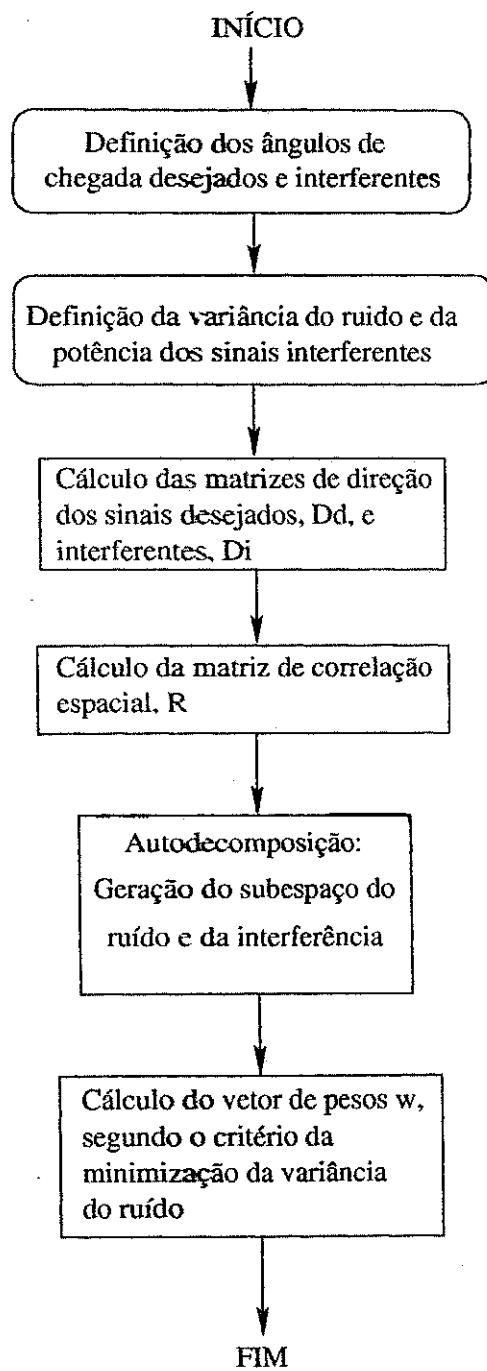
INÍCIO

Definição dos ângulos de chegada desejados e interferentes

Definição da variância do ruido e da potência dos sinais interferentes

Cálculo das matrizes de direção dos sinais desejados, Dd, e interferentes, Di

Cálculo da matriz de correlação espacial, R

Autodecomposição: Geração do subespaço do ruído e da interferência

Cálculo do vetor de pesos w, segundo o critério da minimização da variância do ruído

FIM